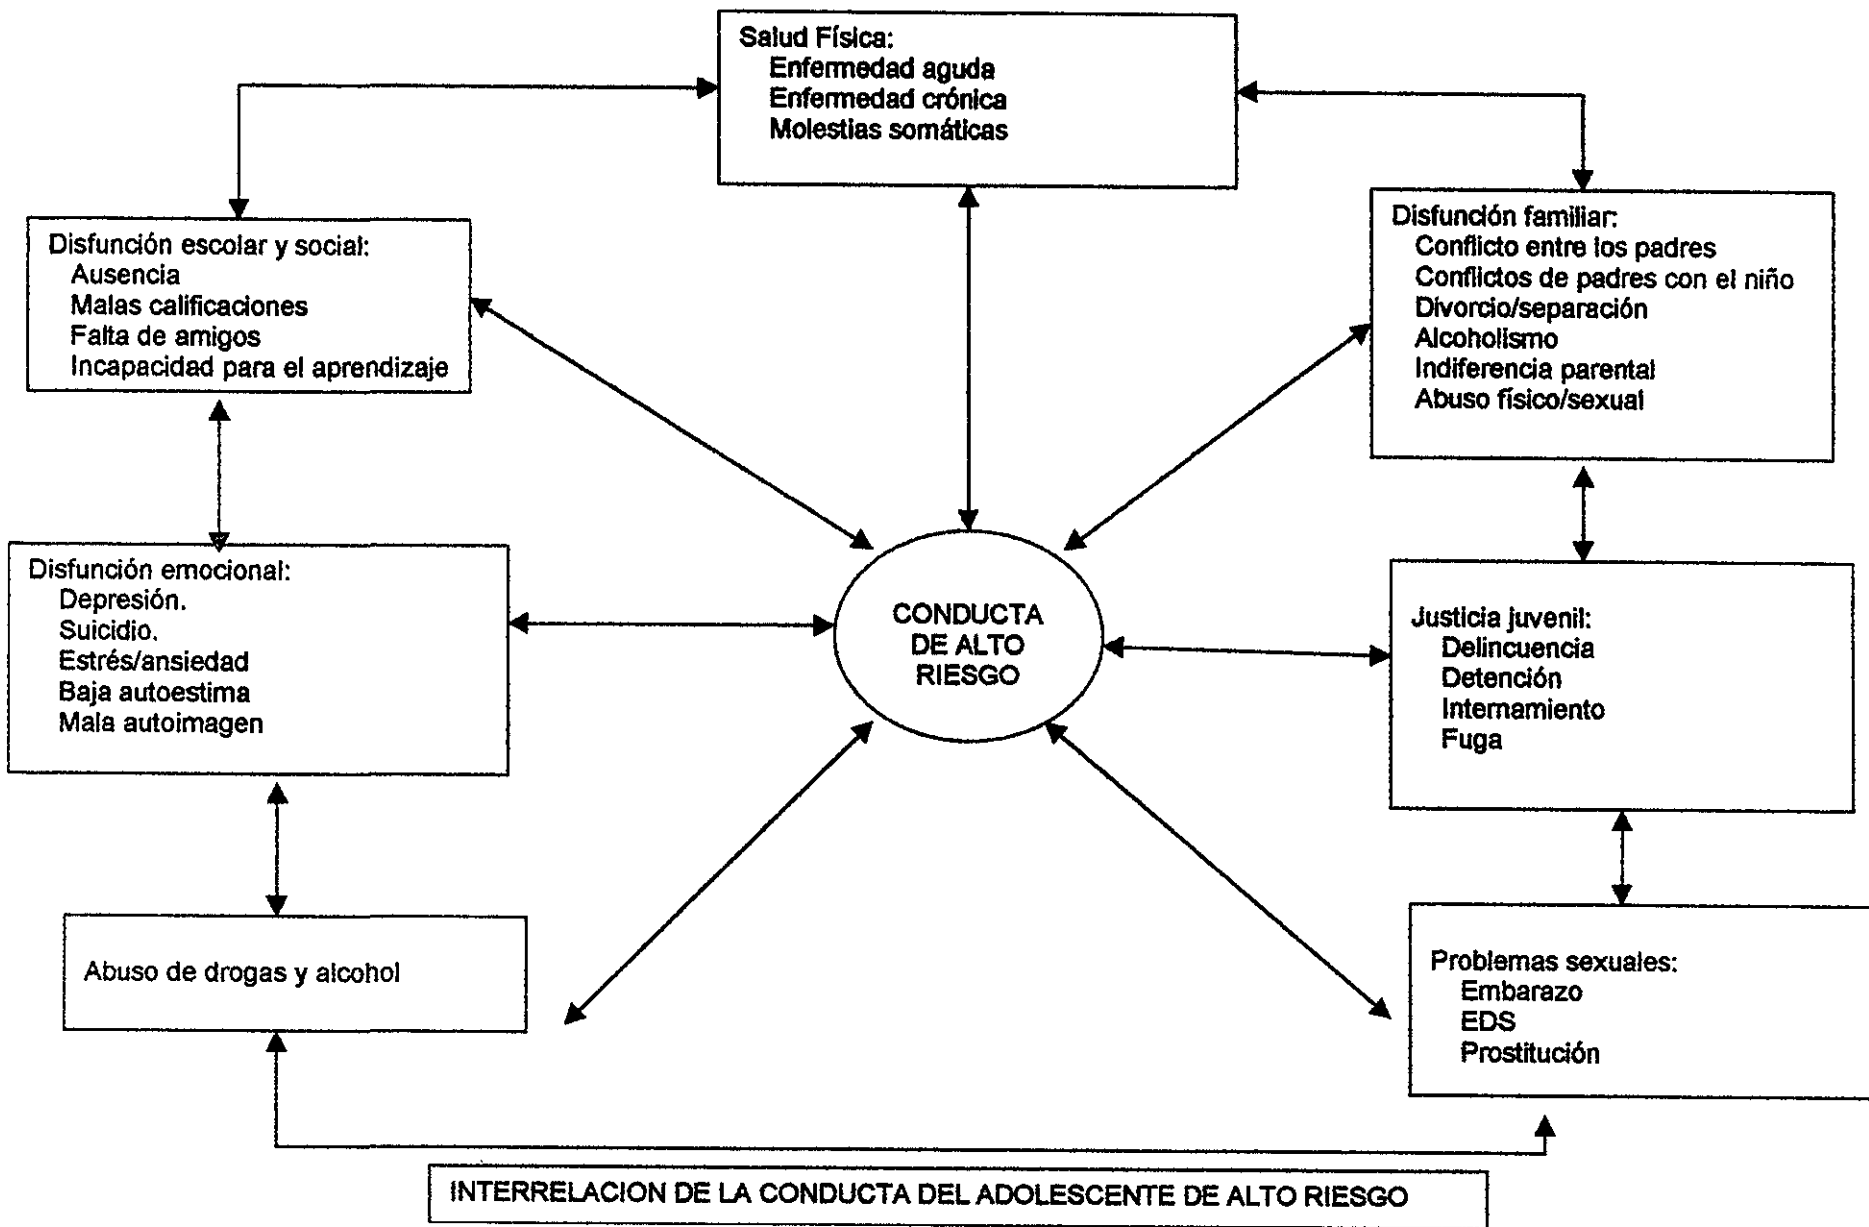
Salud Física:
Enfermedad aguda
Enfermedad crónica
Molestias somáticas

Disfunción escolar y social:
Ausencia
Malas calificaciones
Falta de amigos
Incapacidad para el aprendizaje

Disfunción familiar:
Conflicto entre los padres
Conflictos de padres con el niño
Divorcio/separación
Alcoholismo
Indiferencia parental
Abuso físico/sexual

Disfunción emocional:
Depresión.
Suicidio.
Estrés/ansiedad
Baja autoestima
Mala autoimagen

CONDUCTA DE ALTO RIESGO

Justicia juvenil:
Delincuencia
Detención
Internamiento
Fuga

Abuso de drogas y alcohol

Problemas sexuales:
Embarazo
EDS
Prostitución

INTERRELACION DE LA CONDUCTA DEL ADOLESCENTE DE ALTO RIESGO